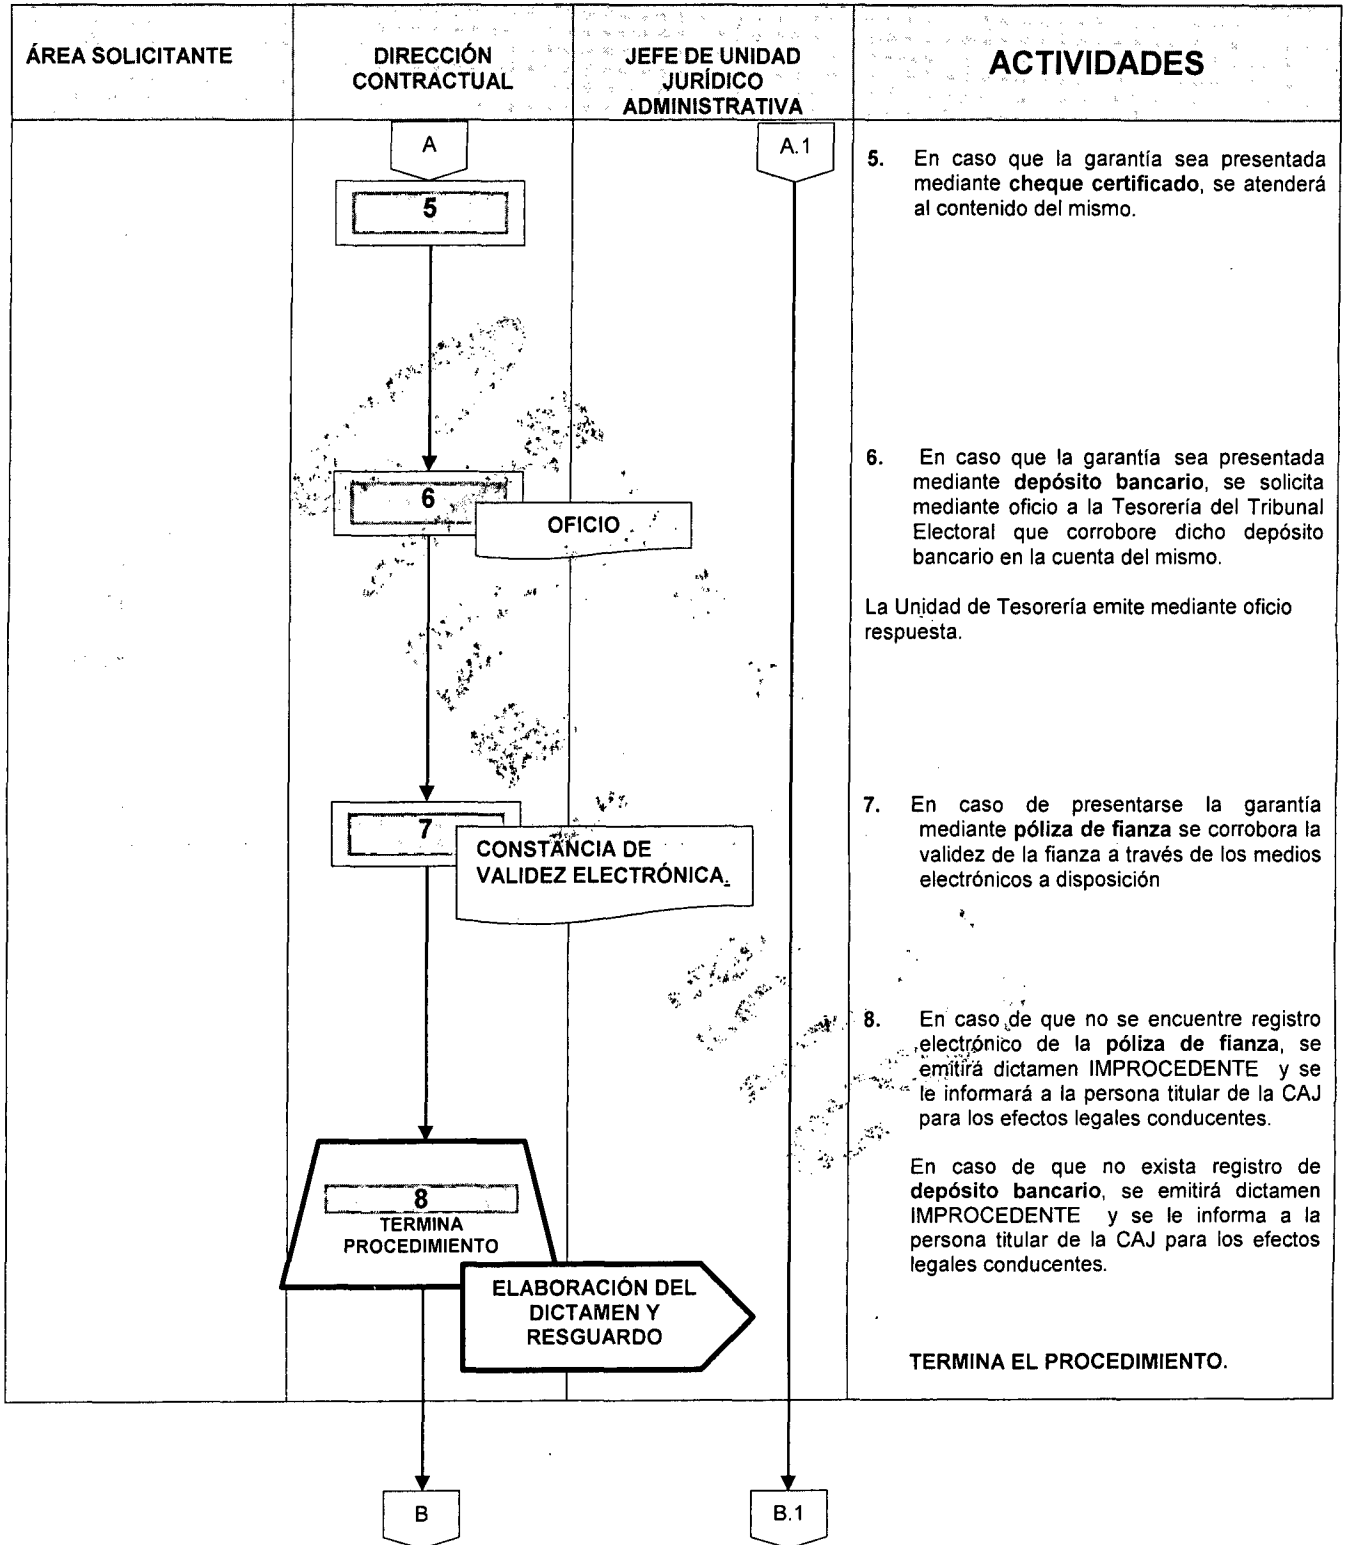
ÁREA SOLICITANTE

DIRECCIÓN CONTRACTUAL

JEFE DE UNIDAD JURÍDICO ADMINISTRATIVA

ACTIVIDADES

A

A.1

5

6

OFICIO

7

CONSTANCIA DE VALIDEZ ELECTRÓNICA

8
TERMINA PROCEDIMIENTO

ELABORACIÓN DEL DICTAMEN Y RESGUARDO

B

B.1

5. En caso que la garantía sea presentada mediante cheque certificado, se atenderá al contenido del mismo.

6. En caso que la garantía sea presentada mediante depósito bancario, se solicita mediante oficio a la Tesorería del Tribunal Electoral que corrobore dicho depósito bancario en la cuenta del mismo.

La Unidad de Tesorería emite mediante oficio respuesta.

7. En caso de presentarse la garantía mediante póliza de fianza se corrobora la validez de la fianza a través de los medios electrónicos a disposición

8. En caso de que no se encuentre registro electrónico de la póliza de fianza, se emitirá dictamen IMPROCEDENTE y se le informará a la persona titular de la CAJ para los efectos legales conducentes.

En caso de que no exista registro de depósito bancario, se emitirá dictamen IMPROCEDENTE y se le informa a la persona titular de la CAJ para los efectos legales conducentes.

TERMINA EL PROCEDIMIENTO.